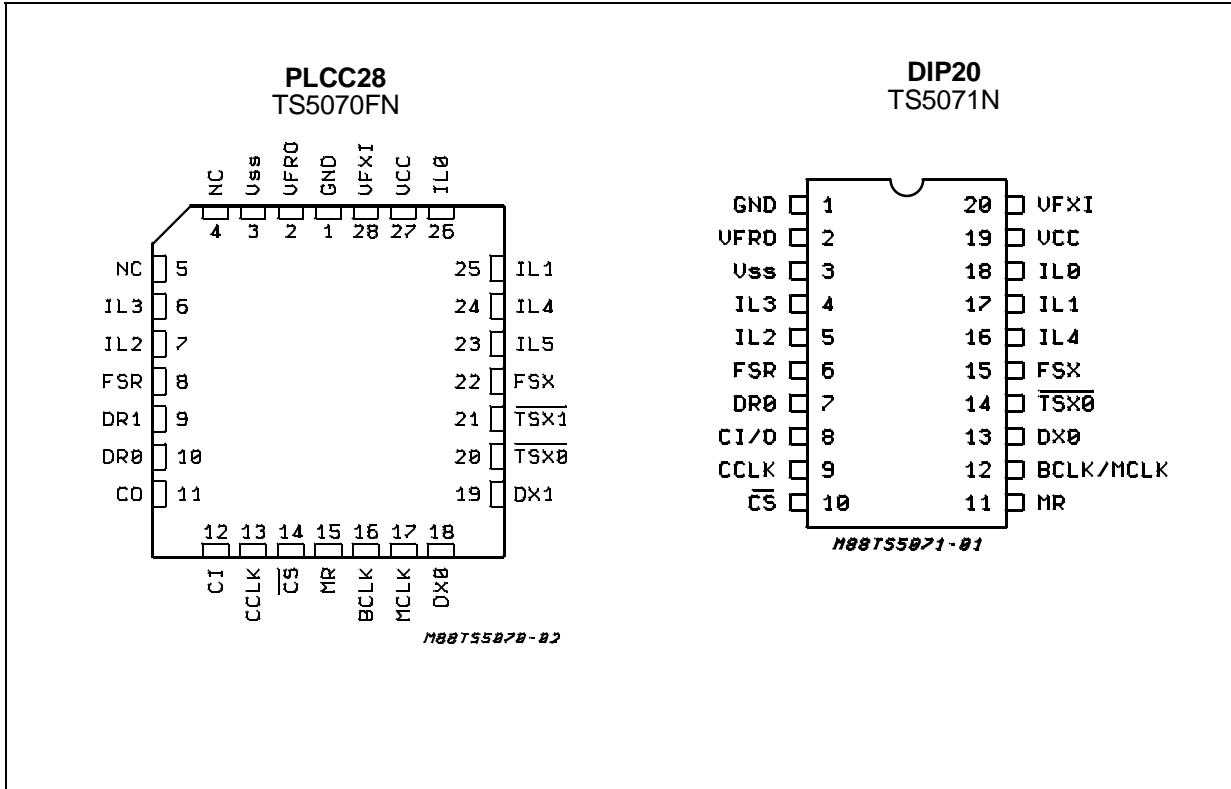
**PLCC28**
TS5070FN

NC 4
Vss 3
VFRO 2
GND 1
VFXI 28
VCC 27
IL0 26

NC 5
IL3 6
IL2 7
FSR 8
DR1 9
DR0 10
CO 11

25 IL1
24 IL4
23 IL5
22 FSX
21 $\overline{TSX1}$
20 $\overline{TSX0}$
19 DX1

12 CI
13 CCLK
14 $\overline{CS}$
15 MR
16 BCLK
17 MCLK
18 DX0

M88TS5070-02

**DIP20**
TS5071N

| | | | |
|---|---|---|---|
| GND | 1 | 20 | VFXI |
| VFRO | 2 | 19 | VCC |
| Vss | 3 | 18 | IL0 |
| IL3 | 4 | 17 | IL1 |
| IL2 | 5 | 16 | IL4 |
| FSR | 6 | 15 | FSX |
| DR0 | 7 | 14 | $\overline{TSX0}$ |
| CI/O | 8 | 13 | DX0 |
| CCLK | 9 | 12 | BCLK/MCLK |
| $\overline{CS}$ | 10 | 11 | MR |

M88TS5071-01